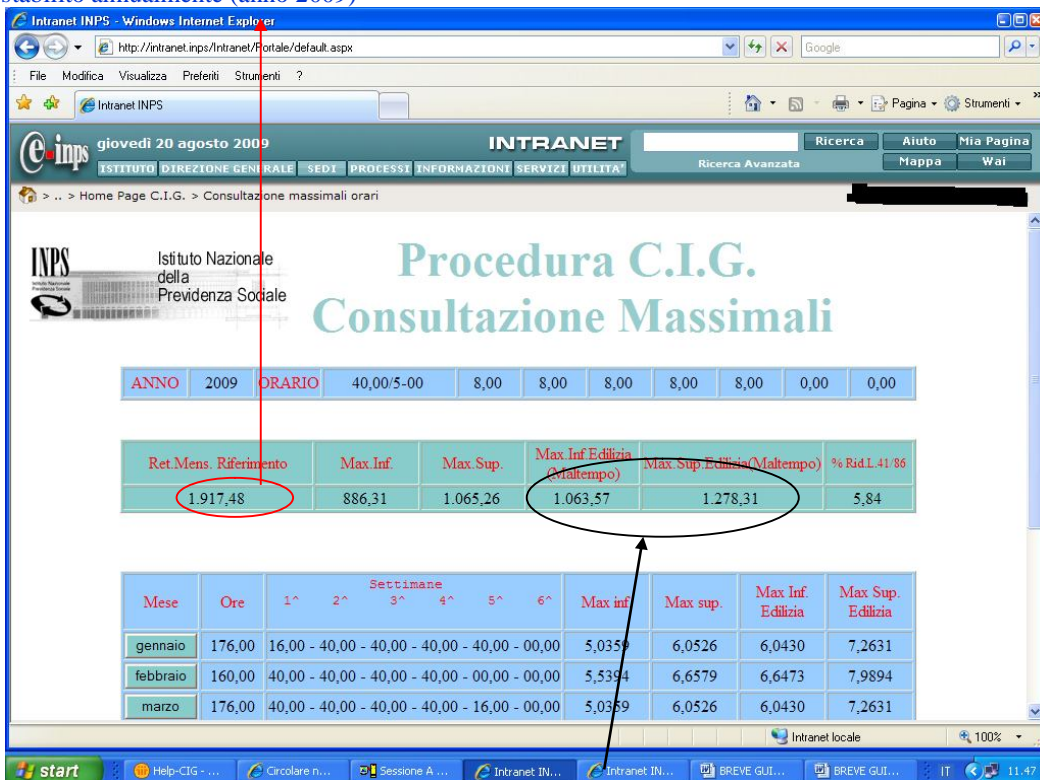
stabilito annualmente (anno 2009)

Intranet INPS - Windows Internet Explorer

http://intranet.inps/Intranet/Portale/default.aspx

Google

File Modifica Visualizza Preferiti Strumenti ?

Intranet INPS

Pagina Strumenti

giovedì 20 agosto 2009

INTRANET

Ricerca Aiuto Mia Pagina

Ricerca Avanzata Mappa Wai

ISTITUTO DIREZIONE GENERALE SEDI PROCESSI INFORMAZIONI SERVIZI UTILITA'

> .. > Home Page C.I.G. > Consultazione massimali orari

INPS Istituto Nazionale della Previdenza Sociale

Procedura C.I.G.
Consultazione Massimali

| ANNO | 2009 | ORARIO | 40,00/5-00 | 8,00 | 8,00 | 8,00 | 8,00 | 8,00 | 0,00 | 0,00 |
|---|---|---|---|---|---|---|---|---|---|---|

| Ret.Mens. Riferimento | Max.Inf. | Max.Sup. | Max.Inf.Edilizia (Maltempo) | Max.Sup.Edilizia(Maltempo) | % Rid.L.41/86 |
|---|---|---|---|---|---|
| 1.917,48 | 886,31 | 1.065,26 | 1.063,57 | 1.278,31 | 5,84 |

| Mese | Ore | Settimane 1^ 2^ 3^ 4^ 5^ 6^ | Max inf. | Max sup. | Max Inf. Edilizia | Max Sup. Edilizia |
|---|---|---|---|---|---|---|
| gennaio | 176,00 | 16,00 - 40,00 - 40,00 - 40,00 - 40,00 - 00,00 | 5,0359 | 6,0526 | 6,0430 | 7,2631 |
| febbraio | 160,00 | 40,00 - 40,00 - 40,00 - 40,00 - 00,00 - 00,00 | 5,5394 | 6,6579 | 6,6473 | 7,9894 |
| marzo | 176,00 | 40,00 - 40,00 - 40,00 - 40,00 - 16,00 - 00,00 | 5,0359 | 6,0526 | 6,0430 | 7,2631 |

Intranet locale 100%

start Help-CIG - ... Circolare n... Sessione A ... Intranet IN... Intranet IN... BREVE GUI... BREVE GUI... IT 11.47